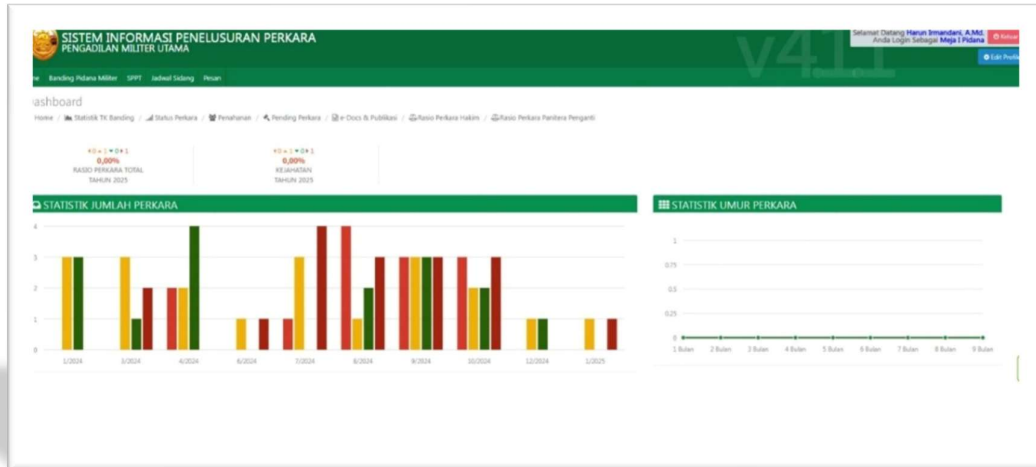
SISTEM INFORMASI PENELUSURAN PERKARA
PENGADILAN MILITER UTAMA

v4.1

Selamat Datang Harun Irmandani, A.Md.
Anda Login Sebagai Meja | Pidana

Keluar

Edit Profile

me Banding Pidana Militer SPPT Jadwal Sidang Pesan

ashboard

Home / Statistik TK Banding / Status Perkara / Penahanan / Pending Perkara / e-Docs & Publikasi / Rasio Perkara Hakim / Rasio Perkara Panitera Pengganti

0 1 0 1
0,00%
RASIO PERKARA TOTAL
TAHUN 2025

0 1 0 1
0,00%
KEJAHATAN
TAHUN 2025

STATISTIK JUMLAH PERKARA

4
3
2
1
0

1/2024 3/2024 4/2024 6/2024 7/2024 8/2024 9/2024 10/2024 12/2024 1/2025

STATISTIK UMUR PERKARA

1
0.75
0.5
0.25
0

1 Bulan 2 Bulan 3 Bulan 4 Bulan 5 Bulan 6 Bulan 7 Bulan 8 Bulan 9 Bulan